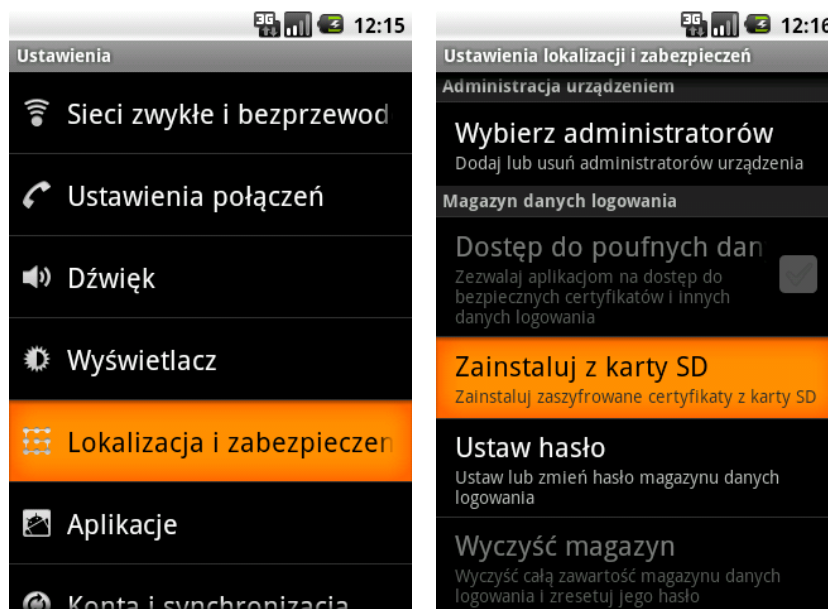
3G 12:15

Ustawienia

Sieci zwykłe i bezprzewod

Ustawienia połączeń

Dźwięk

Wyświetlacz

Lokalizacja i zabezpieczen

Aplikacje

Konta i synchronizacja

3G 12:16

Ustawienia lokalizacji i zabezpieczeń

Administracja urządzeniem

Wybierz administratorów
Dodaj lub usuń administratorów urządzenia

Magazyn danych logowania

Dostęp do poufnych dan
Zezwalaj aplikacjom na dostęp do bezpiecznych certyfikatów i innych danych logowania

Zainstaluj z karty SD
Zainstaluj zaszyfrowane certyfikaty z karty SD

Ustaw hasło
Ustaw lub zmień hasło magazynu danych logowania

Wyczyść magazyn
Wyczyść całą zawartość magazynu danych logowania i zresetuj jego hasło